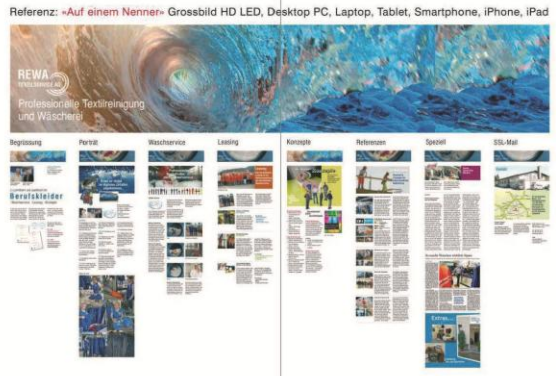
Referenz: «Auf einem Nenner» Grossbild HD LED, Desktop PC, Laptop, Tablet, Smartphone, iPhone, iPad

REWA

Professionelle Textilreinigung und Wäscherei

Begrüssung

Porträt

Waschservice

Leasing

Konzepte

Referenzen

Speziell

SSL-Mail

Berufskleider

Extra